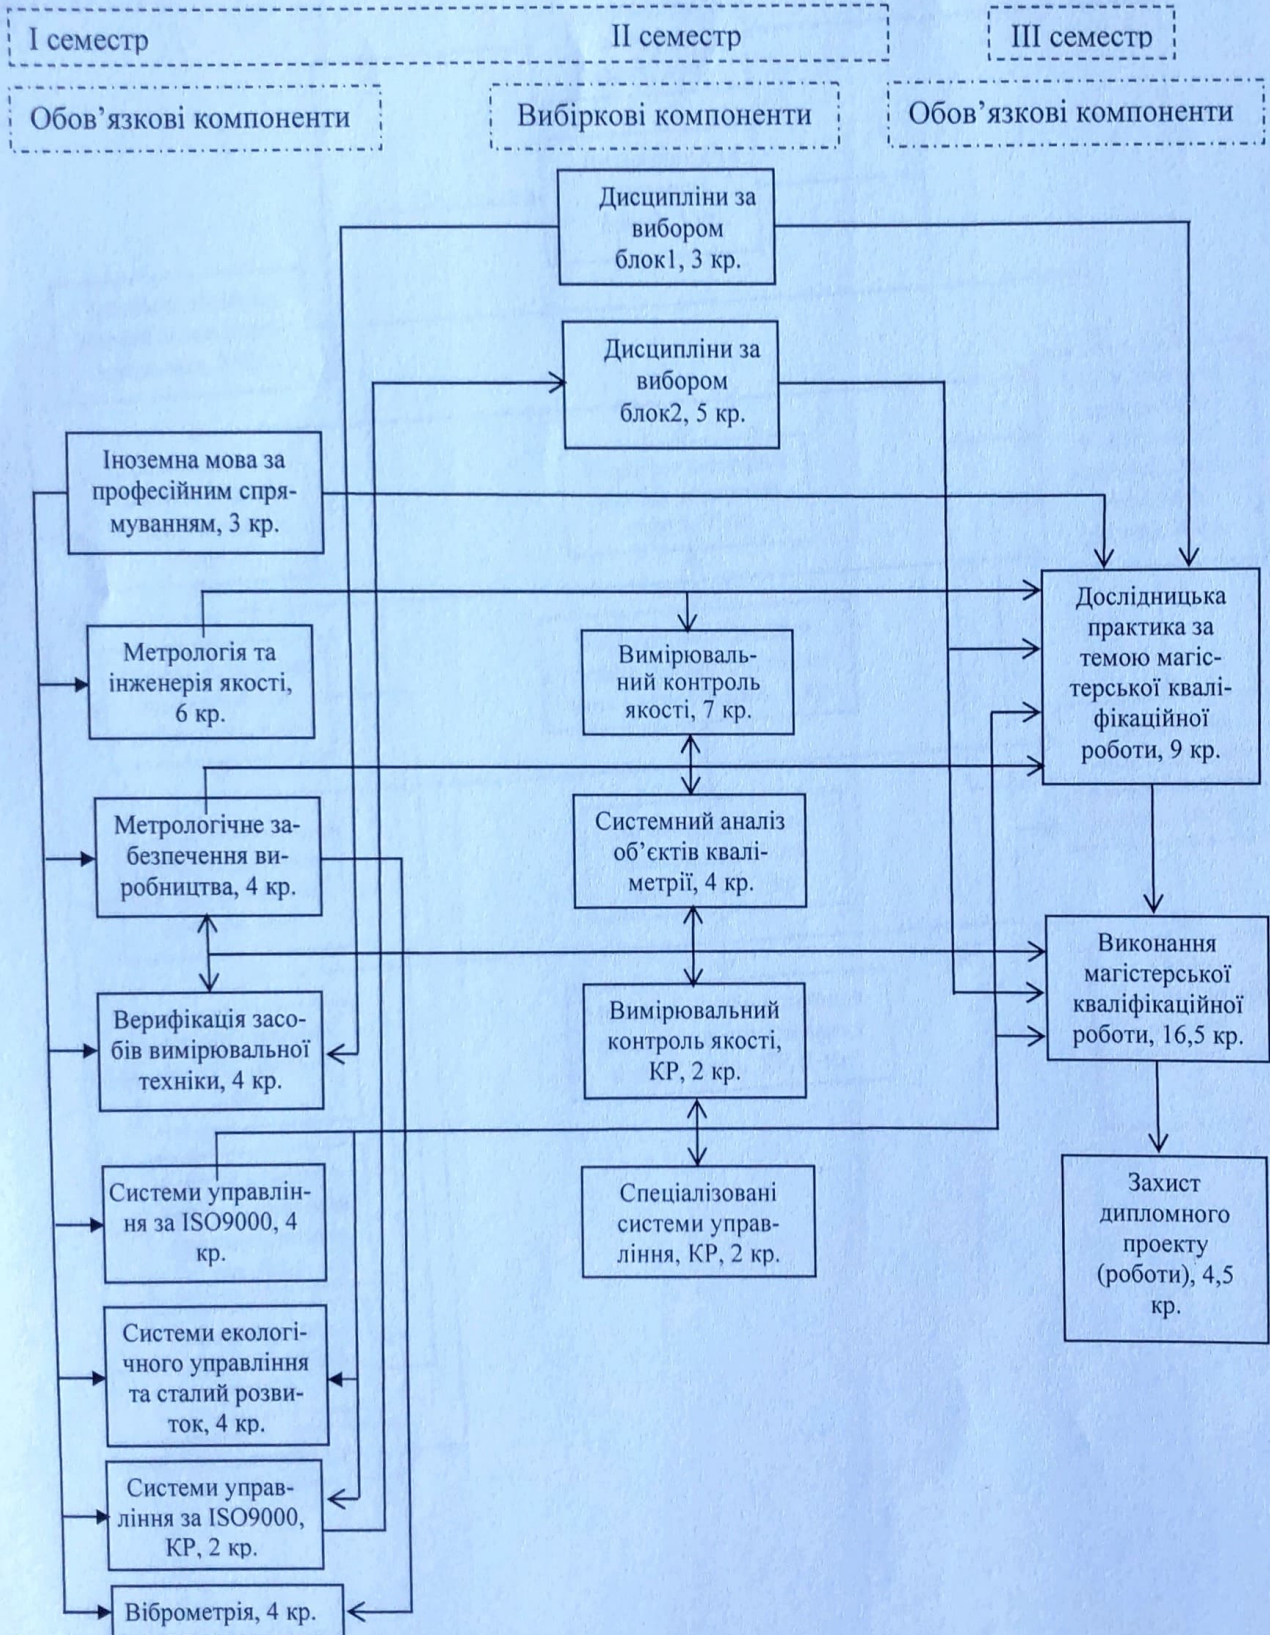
I семестр

II семестр

III семестр

Обов'язкові компоненти

Вибіркові компоненти

Обов'язкові компоненти

Дисципліни за вибором блок1, 3 кр.

Дисципліни за вибором блок2, 5 кр.

Іноземна мова за професійним спрямуванням, 3 кр.

Метрологія та інженерія якості, 6 кр.

Метрологічне забезпечення виробництва, 4 кр.

Верифікація засобів вимірювальної техніки, 4 кр.

Системи управління за ISO9000, 4 кр.

Системи екологічного управління та сталий розвиток, 4 кр.

Системи управління за ISO9000, КР, 2 кр.

Віброметрія, 4 кр.

Вимірювальний контроль якості, 7 кр.

Системний аналіз об'єктів кваліметрії, 4 кр.

Вимірювальний контроль якості, КР, 2 кр.

Спеціалізовані системи управління, КР, 2 кр.

Дослідницька практика за темою магістерської кваліфікаційної роботи, 9 кр.

Виконання магістерської кваліфікаційної роботи, 16,5 кр.

Захист дипломного проекту (роботи), 4,5 кр.